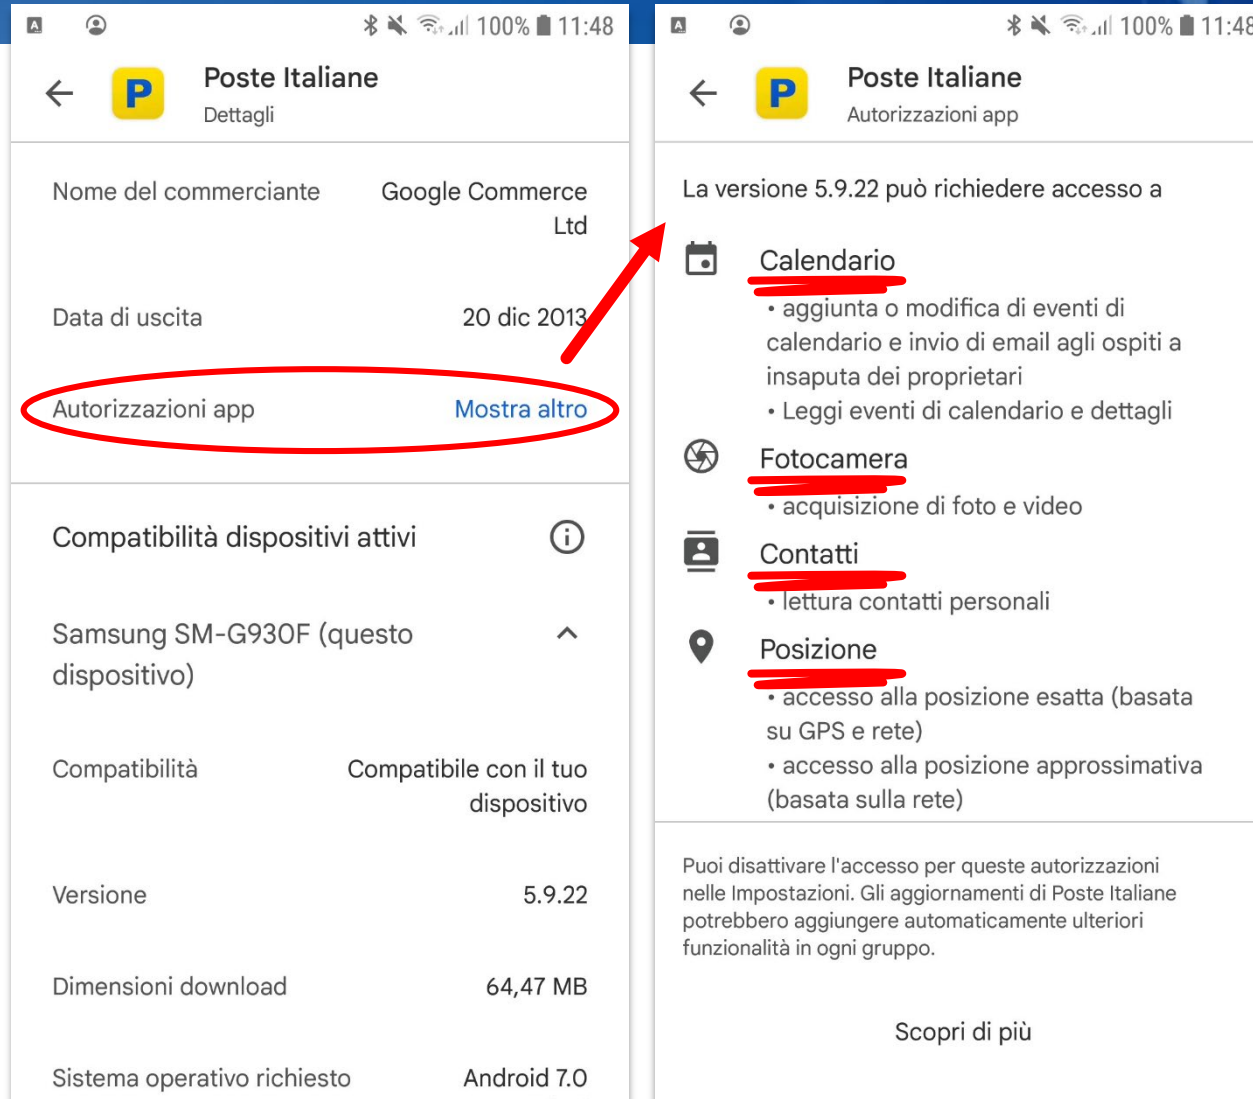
100% 11:48

Poste Italiane
Dettagli

Nome del commerciante Google Commerce Ltd

Data di uscita 20 dic 2013

Autorizzazioni app Mostra altro

Compatibilità dispositivi attivi

Samsung SM-G930F (questo dispositivo)

Compatibilità Compatibile con il tuo dispositivo

Versione 5.9.22

Dimensioni download 64,47 MB

Sistema operativo richiesto Android 7.0

100% 11:48

Poste Italiane
Autorizzazioni app

La versione 5.9.22 può richiedere accesso a

Calendario
• aggiunta o modifica di eventi di calendario e invio di email agli ospiti a insaputa dei proprietari
• Leggi eventi di calendario e dettagli

Fotocamera
• acquisizione di foto e video

Contatti
• lettura contatti personali

Posizione
• accesso alla posizione esatta (basata su GPS e rete)
• accesso alla posizione approssimativa (basata sulla rete)

Puoi disattivare l'accesso per queste autorizzazioni nelle Impostazioni. Gli aggiornamenti di Poste Italiane potrebbero aggiungere automaticamente ulteriori funzionalità in ogni gruppo.

Scopri di più